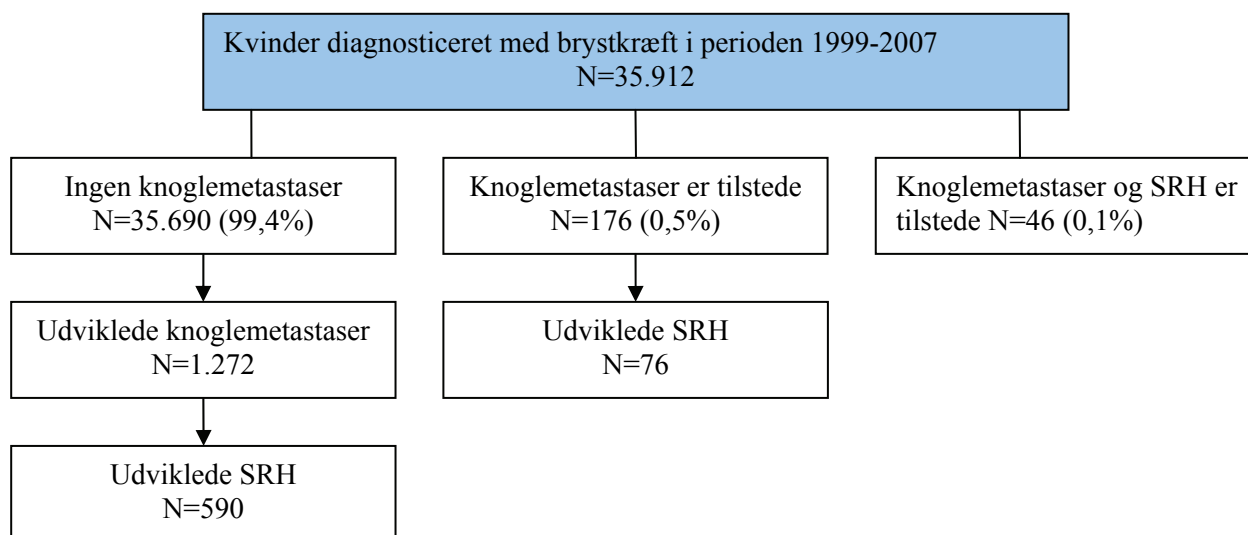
Kvinder diagnosticeret med brystkræft i perioden 1999-2007
N=35.912

Ingen knoglemetastaser
N=35.690 (99,4%)

Knoglemetastaser er tilstede
N=176 (0,5%)

Knoglemetastaser og SRH er tilstede N=46 (0,1%)

Udviklede knoglemetastaser
N=1.272

Udviklede SRH
N=76

Udviklede SRH
N=590